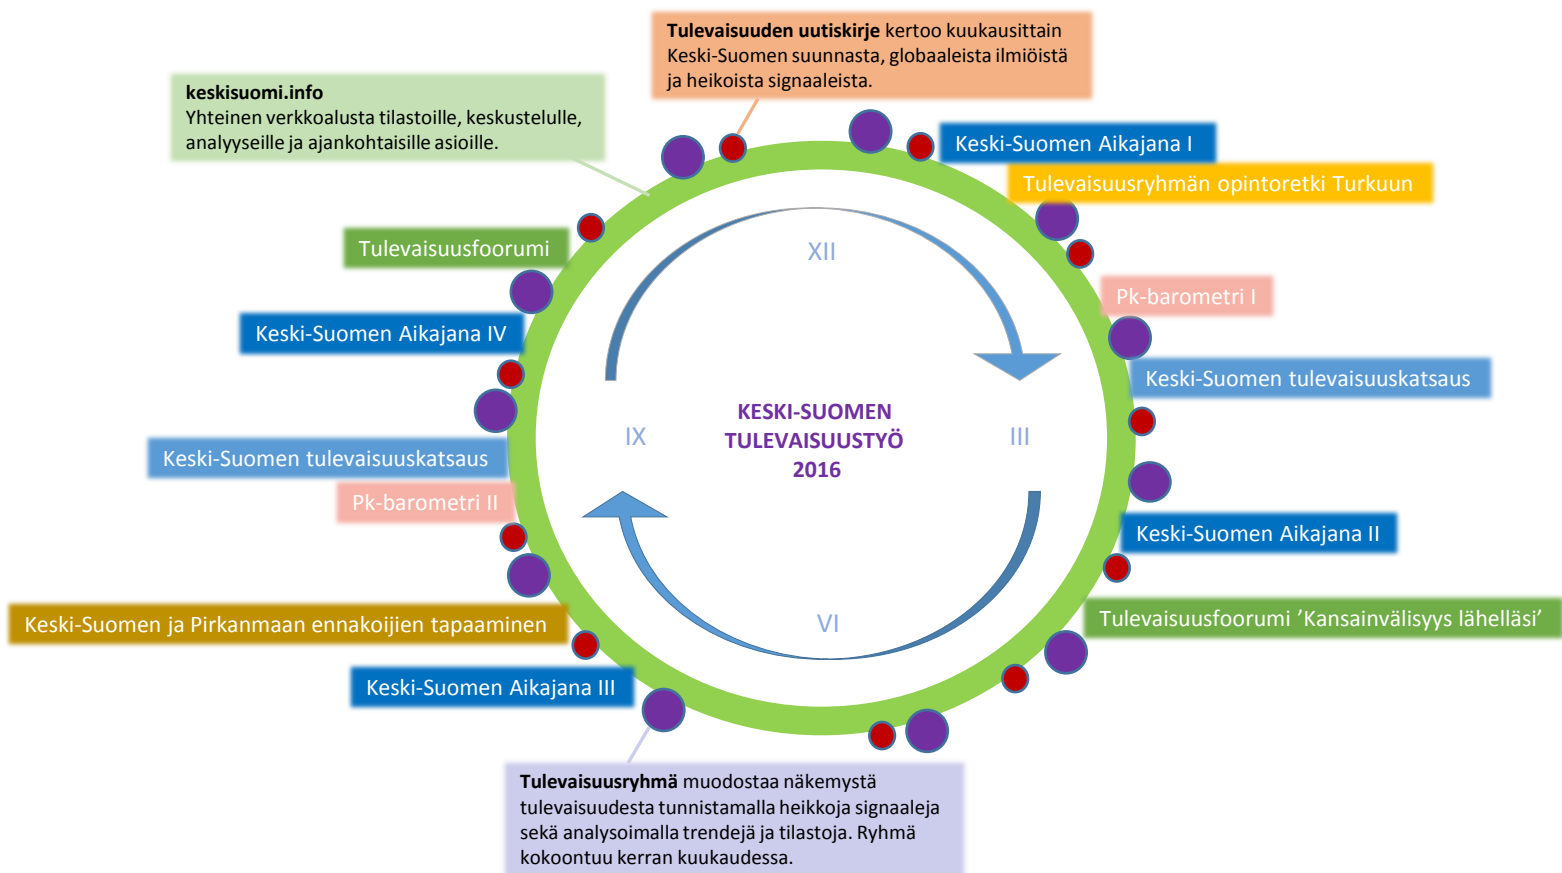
**Tulevaisuuden uutiskirje** kertoo kuukausittain Keski-Suomen suunnasta, globaaleista ilmiöistä ja heikoista signaaleista.

**keskisuomi.info**
Yhteinen verkkoalusta tilastoille, keskustelulle, analyyseille ja ajankohtaisille asioille.

Keski-Suomen Aikajana I

Tulevaisuusryhmän opintoretki Turkuun

Tulevaisuusfoorumi

Pk-barometri I

Keski-Suomen Aikajana IV

Keski-Suomen tulevaisuuskatsaus

XII

IX

KESKI-SUOMEN TULEVAISUUSTYÖ 2016

III

VI

Keski-Suomen tulevaisuuskatsaus

Pk-barometri II

Keski-Suomen Aikajana II

Tulevaisuusfoorumi 'Kansainvälisyys lähelläsi'

Keski-Suomen ja Pirkanmaan ennakoijien tapaaminen

Keski-Suomen Aikajana III

**Tulevaisuusryhmä** muodostaa näkemystä tulevaisuudesta tunnistamalla heikkoja signaaleja sekä analysoimalla trendejä ja tilastoja. Ryhmä kokoontuu kerran kuukaudessa.